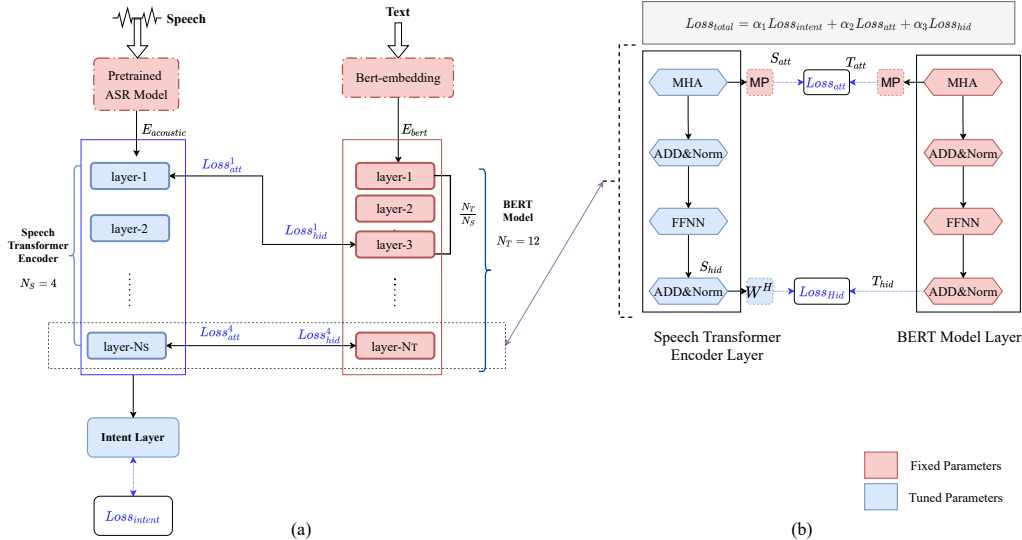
Speech

Text

Pretrained ASR Model

Bert-embedding

$E_{acoustic}$

$E_{bert}$

layer-1

$Loss_{att}^{1}$

layer-1

layer-2

layer-2

$\frac{N_T}{N_S}$

BERT Model

Speech Transformer Encoder

$Loss_{hid}^{1}$

layer-3

$N_T = 12$

$N_S = 4$

⋮

⋮

layer-Ns

$Loss_{att}^{4}$

$Loss_{hid}^{4}$

layer-NT

Intent Layer

$Loss_{intent}$

(a)

$Loss_{total} = \alpha_1 Loss_{intent} + \alpha_2 Loss_{att} + \alpha_3 Loss_{hid}$

$S_{att}$

$T_{att}$

MHA

MP

$Loss_{att}$

MP

MHA

ADD&Norm

ADD&Norm

FFNN

FFNN

$S_{hid}$

$T_{hid}$

ADD&Norm

$W^H$

$Loss_{Hid}$

ADD&Norm

Speech Transformer Encoder Layer

BERT Model Layer

Fixed Parameters

Tuned Parameters

(b)